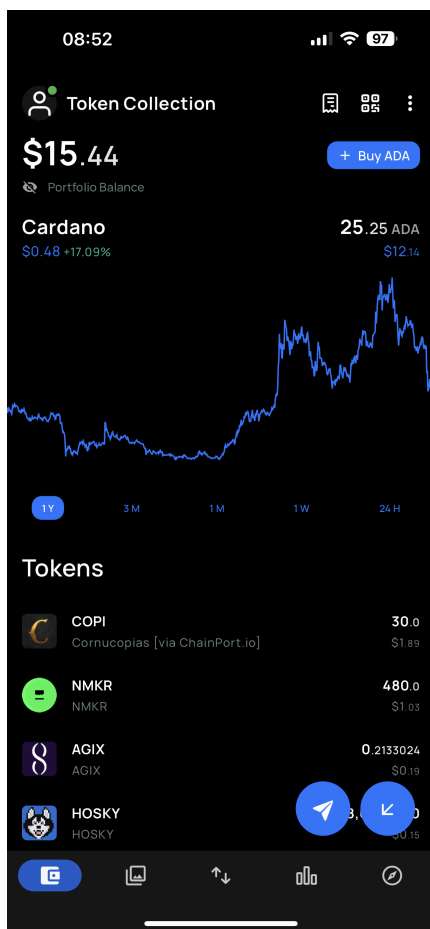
08:52

97

Token Collection

$15.44

Portfolio Balance

+ Buy ADA

Cardano

$0.48 +17.09%

25.25 ADA

$12.14

1Y 3M 1M 1W 24H

Tokens

COPI
Cornucopias [via ChainPort.io]
30.0
$1.89

NMKR
NMKR
480.0
$1.03

AGIX
AGIX
0.2133024
$0.19

HOSKY
HOSKY
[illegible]
$0.15